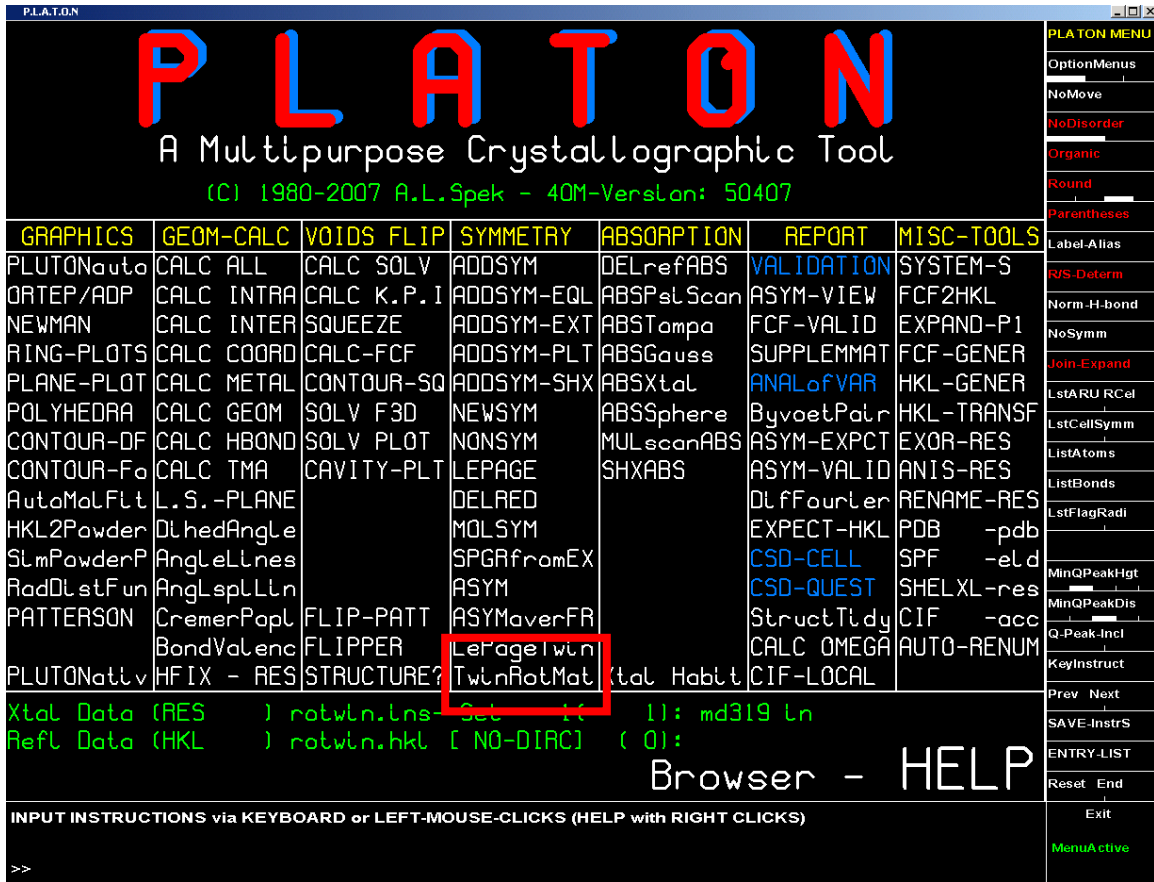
P.L.A.T.O.N

PLATON

A Multipurpose Crystallographic Tool

(C) 1980-2007 A.L.Spek - 40M-Version: 50407

| GRAPHICS | GEOM-CALC | VOIDS FLIP | SYMMETRY | ABSORPTION | REPORT | MISC-TOOLS |
|---|---|---|---|---|---|---|
| PLUTONauto | CALC ALL | CALC SOLV | ADDSYM | DELrefABS | VALIDATION | SYSTEM-S |
| ORTEP/ADP | CALC INTRA | CALC K.P.I | ADDSYM-EQL | ABSPsiScan | ASYM-VIEW | FCF2HKL |
| NEWMAN | CALC INTER | SQUEEZE | ADDSYM-EXT | ABSTompa | FCF-VALID | EXPAND-P1 |
| RING-PLOTS | CALC COORD | CALC-FCF | ADDSYM-PLT | ABSGauss | SUPPLEMMAT | FCF-GENER |
| PLANE-PLOT | CALC METAL | CONTOUR-SQ | ADDSYM-SHX | ABSXtal | ANALofVAR | HKL-GENER |
| POLYHEDRA | CALC GEOM | SOLV F3D | NEWSYM | ABSSphere | BijvoetPair | HKL-TRANSF |
| CONTOUR-DF | CALC HBOND | SOLV PLOT | NONSYM | MULscanABS | ASYM-EXPCT | EXOR-RES |
| CONTOUR-Fo | CALC TMA | CAVITY-PLT | LEPAGE | SHXABS | ASYM-VALID | ANIS-RES |
| AutoMolFit | L.S.-PLANE | | DELRED | | DifFourier | RENAME-RES |
| HKL2Powder | DihedAngle | | MOLSYM | | EXPECT-HKL | PDB -pdb |
| SimPowderP | AngleLines | | SPGRfromEX | | CSD-CELL | SPF -eld |
| RadDistFun | AngLsplLin | | ASYM | | CSD-QUEST | SHELXL-res |
| PATTERSON | CremerPopl | FLIP-PATT | ASYMaverFR | | StructTidy | CIF -acc |
| | BondValenc | FLIPPER | LePageTwin | | CALC OMEGA | AUTO-RENUM |
| PLUTONativ | HFIX - RES | STRUCTURE? | TwinRotMat | Xtal Habit | CIF-LOCAL | |

Xtal Data (RES ) rotwin.ins- Set [( 1]: md319 in
Refl Data (HKL ) rotwin.hkl [ NO-DIRC] ( 0):

Browser - HELP

INPUT INSTRUCTIONS via KEYBOARD or LEFT-MOUSE-CLICKS (HELP with RIGHT CLICKS)

>>

PLATON MENU
OptionMenus
NoMove
NoDisorder
Organic
Round
Parentheses
Label-Alias
R/S-Determ
Norm-H-bond
NoSymm
Join-Expand
LstARU RCel
LstCellSymm
ListAtoms
ListBonds
LstFlagRadi
MinQPeakHgt
MinQPeakDis
Q-Peak-Incl
KeyInstruct
Prev Next
SAVE-InstrS
ENTRY-LIST
Reset End
Exit
MenuActive